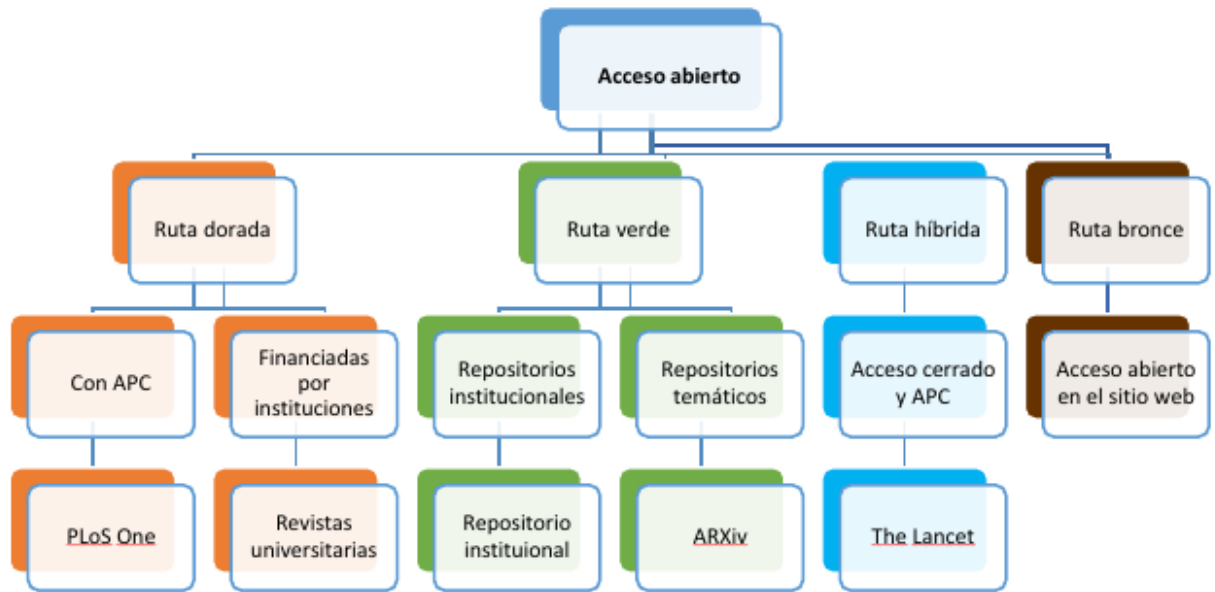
Acceso abierto

Ruta dorada

Con APC

PLoS One

Financiadas por instituciones

Revistas universitarias

Ruta verde

Repositorios institucionales

Repositorio instituional

Repositorios temáticos

ARXiv

Ruta híbrida

Acceso cerrado y APC

The Lancet

Ruta bronce

Acceso abierto en el sitio web